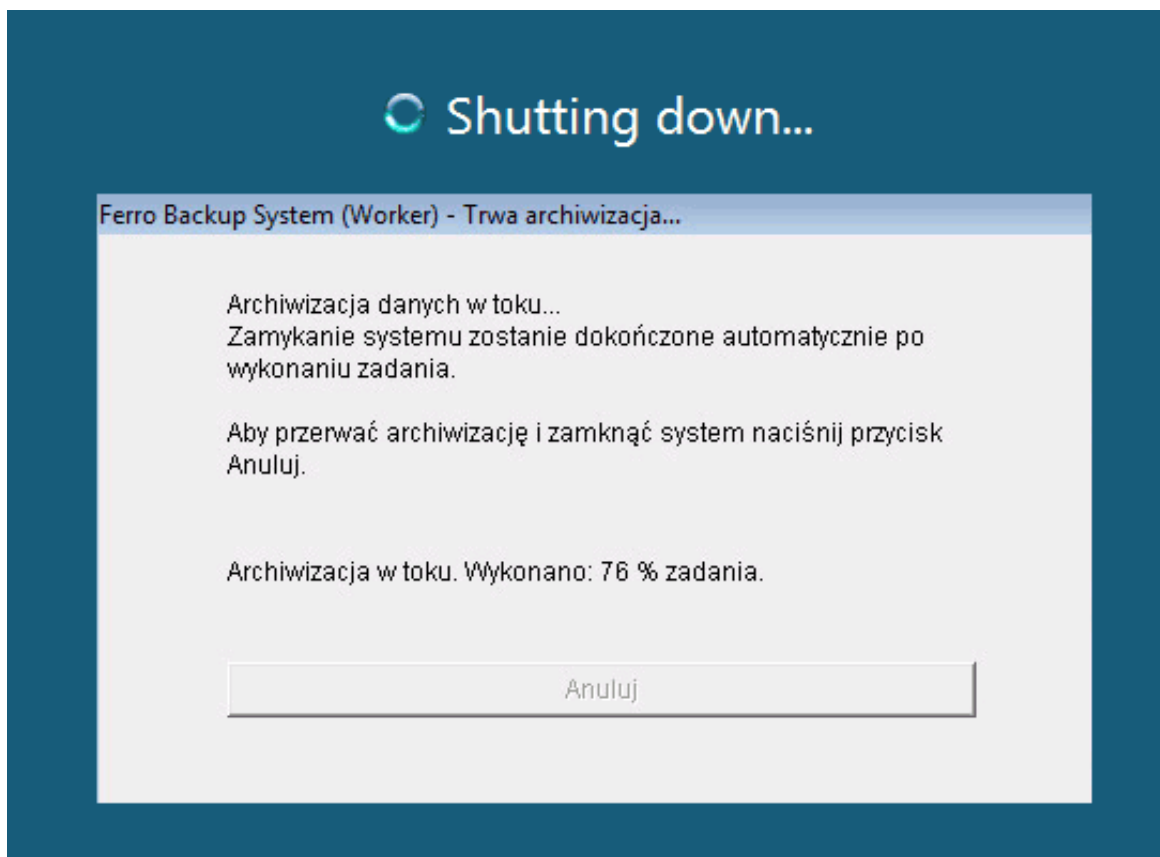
Shutting down...

Ferro Backup System (Worker) - Trwa archiwizacja...

Archiwizacja danych w toku...
Zamykanie systemu zostanie dokończone automatycznie po wykonaniu zadania.

Aby przerwać archiwizację i zamknąć system naciśnij przycisk Anuluj.

Archiwizacja w toku. Wykonano: 76 % zadania.

Anuluj